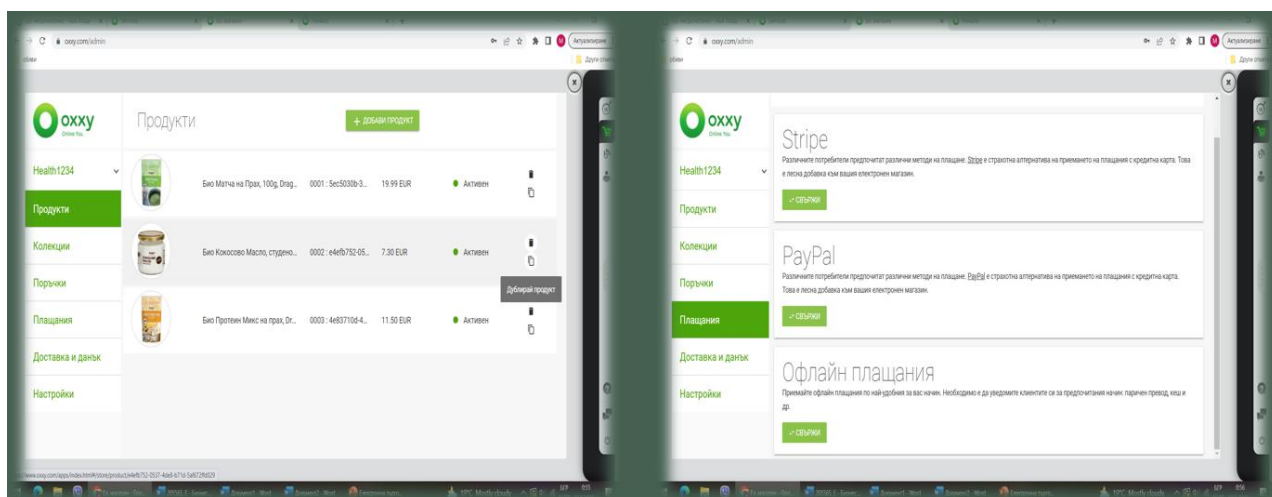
oxxy.com/admin

Актуализиране

oxxy
Online You

Продукти

+ ДОБАВИ ПРОДУКТ

Health1234

Продукти
Колекции
Поръчки
Плащания
Доставка и данък
Настройки

| | | | | |
|---|---|---|---|---|
| Био Матча на Прах, 100g, Drag... | 0001 : 5ec5030b-3... | 19.99 EUR | Активен | |
| Био Кокосово Масло, студено... | 0002 : e4efb752-05... | 7.30 EUR | Активен | Дублирай продукт |
| Био Протеин Микс на прах, Dr... | 0003 : 4e83710d-4... | 11.50 EUR | Активен | |

oxxy.com/admin

Актуализиране

Други отметки

oxxy
Online You

Health1234

Продукти
Колекции
Поръчки
Плащания
Доставка и данък
Настройки

Stripe
Различните потребители предпочитат различни методи на плащане. Stripe е страхотна алтернатива на приемането на плащания с кредитна карта. Това е лесна добавка към вашия електронен магазин.
СВЪРЖИ

PayPal
Различните потребители предпочитат различни методи на плащане. PayPal е страхотна алтернатива на приемането на плащания с кредитна карта. Това е лесна добавка към вашия електронен магазин.
СВЪРЖИ

Офлайн плащания
Приемайте офлайн плащания по най-удобния за вас начин. Необходимо е да уведомите клиентите си за предпочитания начин: паричен превод, кеш и др.
СВЪРЖИ